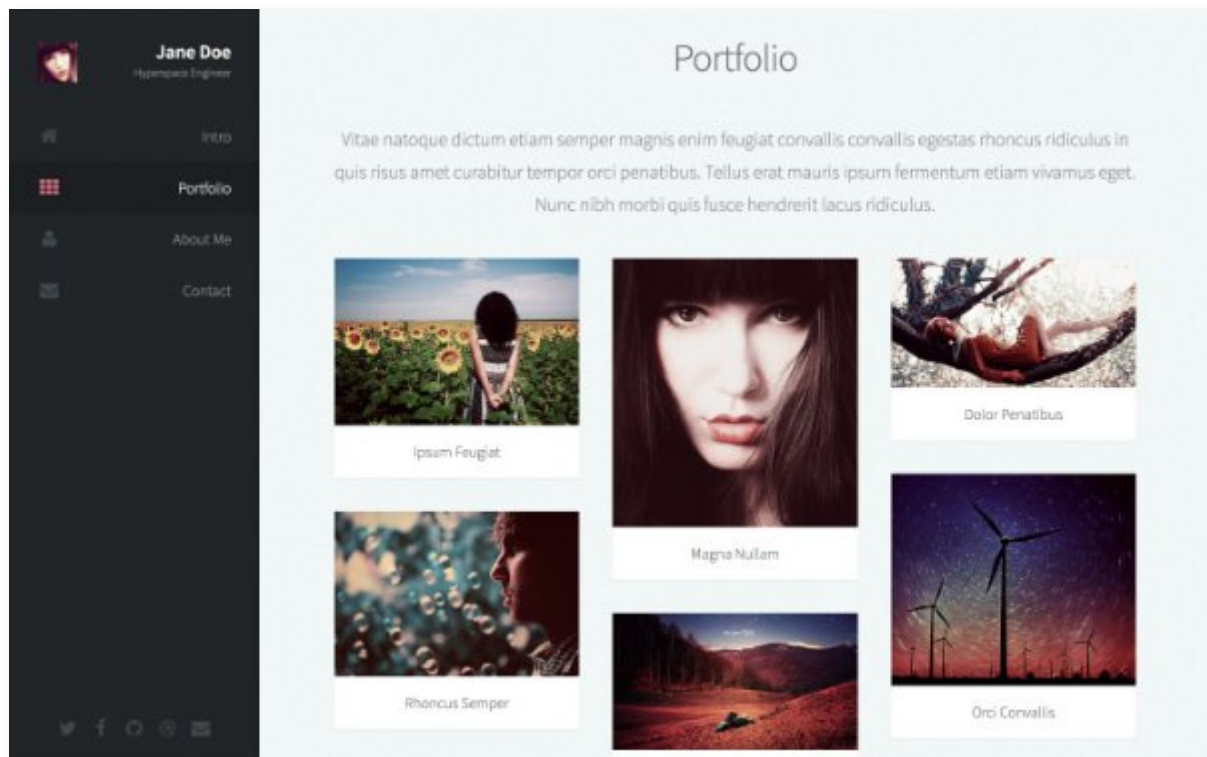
Jane Doe
Hyperspace Engineer

Intro
Portfolio
About Me
Contact

Portfolio

Vitae natoque dictum etiam semper magnis enim feugiat convallis convallis egestas rhoncus ridiculus in quis risus amet curabitur tempor orci penatibus. Tellus erat mauris ipsum fermentum etiam vivamus eget. Nunc nibh morbi quis fusce hendrerit lacus ridiculus.

Ipsum Feugiat

Magna Nullam

Dolor Penatibus

Rhoncus Semper

Orci Convallis